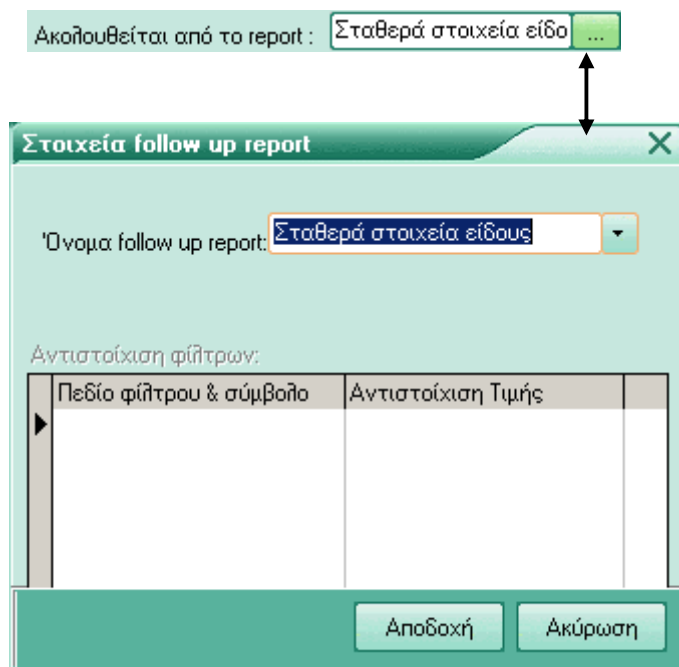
Ακολουθείται από το report : Σταθερά στοιχεία είδο ...

Στοιχεία follow up report X

'Ονομα follow up report: Σταθερά στοιχεία είδους

Αντιστοίχιση φίλτρων:

| Πεδίο φίλτρου & σύμβολο | Αντιστοίχιση Τιμής |
|---|---|
| | |

Αποδοχή Ακύρωση